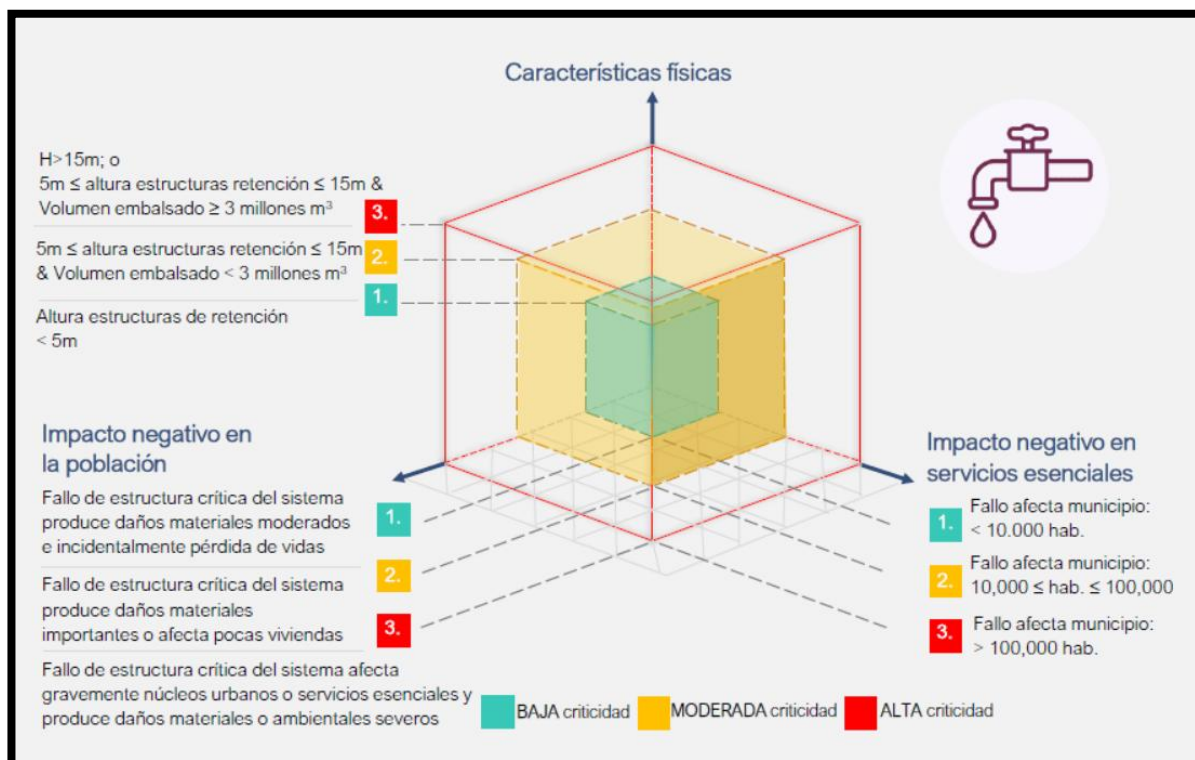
Características físicas

H>15m; o
5m ≤ altura estructuras retención ≤ 15m &
Volumen embalsado ≥ 3 millones m³

3.

5m ≤ altura estructuras retención ≤ 15m
& Volumen embalsado < 3 millones m³

2.

1.

Altura estructuras de retención
< 5m

Impacto negativo en
la población

Fallo de estructura crítica del sistema produce daños materiales moderados e incidentalmente pérdida de vidas

1.

Fallo de estructura crítica del sistema produce daños materiales importantes o afecta pocas viviendas

2.

3.

Fallo de estructura crítica del sistema afecta gravemente núcleos urbanos o servicios esenciales y produce daños materiales o ambientales severos

Impacto negativo en
servicios esenciales

1. Fallo afecta municipio:
< 10.000 hab.

2. Fallo afecta municipio:
10,000 ≤ hab. ≤ 100,000

3. Fallo afecta municipio:
> 100,000 hab.

BAJA criticidad

MODERADA criticidad

ALTA criticidad